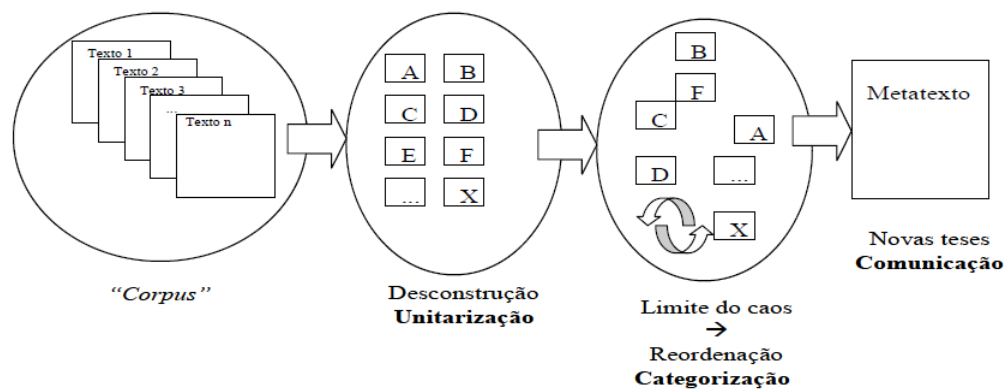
Texto 1
Texto 2
Texto 3
...
Texto n

"Corpus"

A B
C D
E F
... X

Desconstrução
**Unitarização**

B
F
C
A
D
...
X

Limite do caos
→
Reordenação
**Categorização**

Metatexto

Novas teses
**Comunicação**